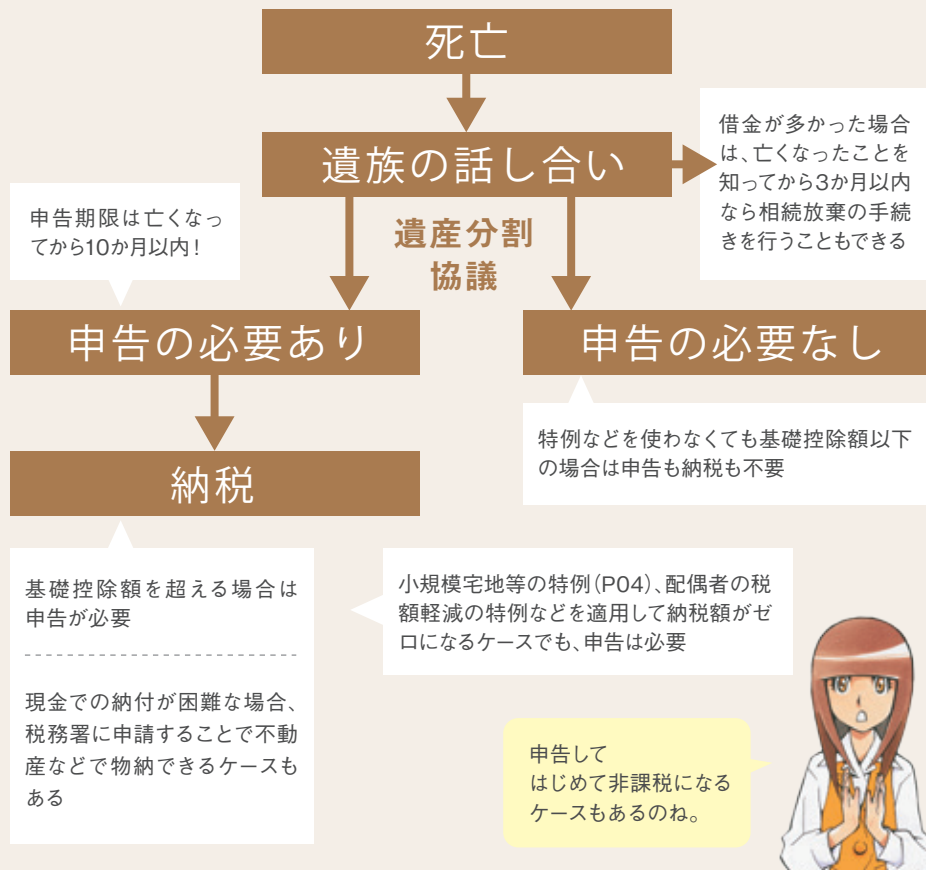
死亡

遺族の話し合い

借金が多かった場合は、亡くなったことを知ってから3か月以内なら相続放棄の手続きを行うこともできる

申告期限は亡くなってから10か月以内！

遺産分割協議

申告の必要あり

申告の必要なし

特例などを使わなくても基礎控除額以下の場合は申告も納税も不要

納税

基礎控除額を超える場合は申告が必要

現金での納付が困難な場合、税務署に申請することで不動産などで物納できるケースもある

小規模宅地等の特例(P04)、配偶者の税額軽減の特例などを適用して納税額がゼロになるケースでも、申告は必要

申告して
はじめて非課税になる
ケースもあるのね。